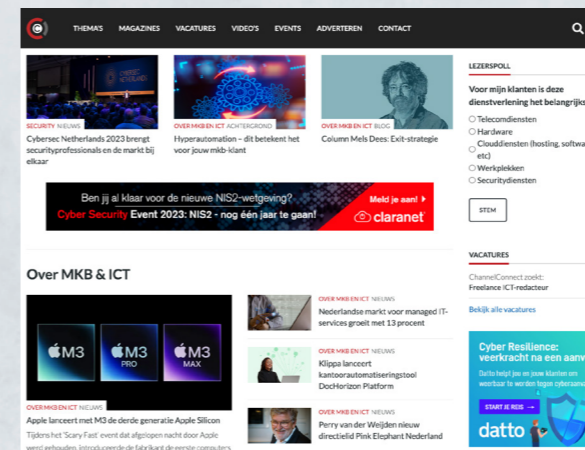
THEMA'S MAGAZINES VACATURES VIDEO'S EVENTS ADVERTEREN CONTACT

SECURITY NIEUWS
Cybersec Netherlands 2023 brengt securityprofessionals en de markt bij elkaar

OVER MKB EN ICT ACHTERGROND
Hyperautomation – dit betekent het voor jouw mkb-klant

OVER MKB EN ICT BLOG
Column Mels Dees: Exit-strategie

LEZERSPOLL
Voor mijn klanten is deze dienstverlening het belangrijks
Telecomdiensten
Hardware
Clouddiensten (hosting, softwa etc)
Werkplekken
Securitydiensten
STEM

Ben jij al klaar voor de nieuwe NIS2-wetgeving?
Cyber Security Event 2023: NIS2 - nog één jaar te gaan!
Meld je aan!
claranet

Over MKB & ICT

M3 M3 PRO M3 MAX

OVER MKB EN ICT NIEUWS
Apple lanceert met M3 de derde generatie Apple Silicon
Tijdens het 'Scary Fast' event dat afgelopen nacht door Apple werd gehouden, introduceerde de fabrikant de eerste computers

OVER MKB EN ICT NIEUWS
Nederlandse markt voor managed IT-services groeit met 13 procent

OVER MKB EN ICT NIEUWS
Klippa lanceert kantoorautomatiseringstool DocHorizon Platform

OVER MKB EN ICT NIEUWS
Perry van der Weijden nieuw directielid Pink Elephant Nederland

VACATURES
ChannelConnect zoekt:
Freelance ICT-redacteur
Bekijk alle vacatures

Cyber Resilience: veerkracht na een aanv
Datto helpt jou en jouw klanten om weerbaar te worden tegen cyberaanv
START JE REIS →
datto